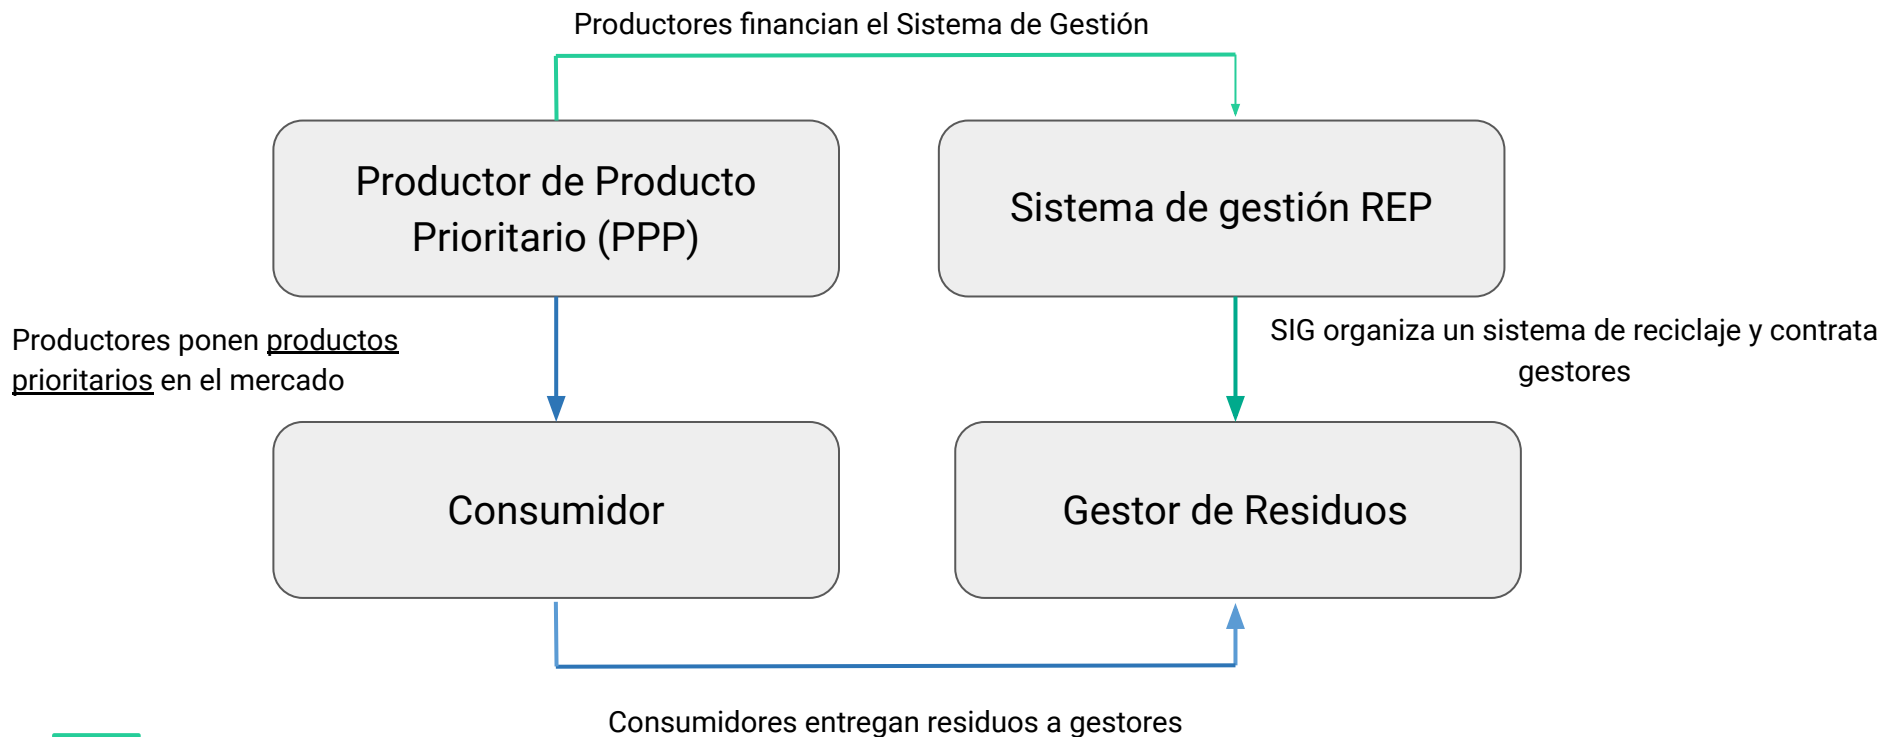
Productores financian el Sistema de Gestión

Productor de Producto Prioritario (PPP)

Sistema de gestión REP

Productores ponen productos prioritarios en el mercado

SIG organiza un sistema de reciclaje y contrata gestores

Consumidor

Gestor de Residuos

Consumidores entregan residuos a gestores